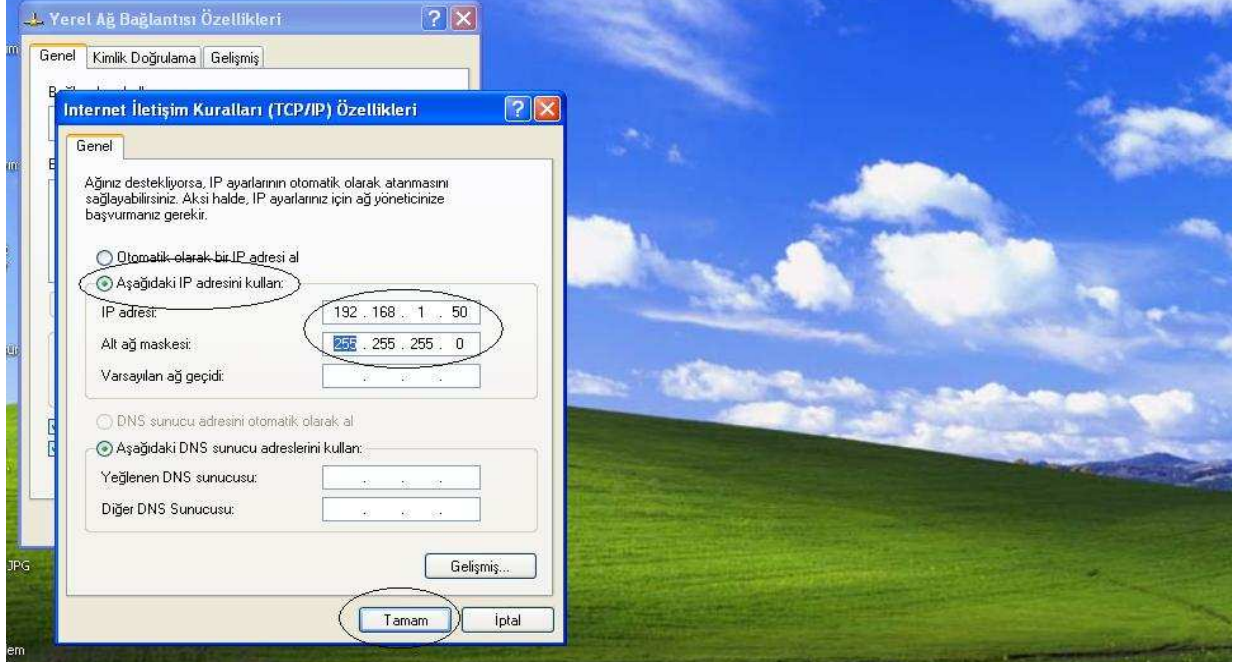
Yerel Ağ Bağlantısı Özellikleri

Genel | Kimlik Doğrulama | Gelişmiş

Internet İletişim Kuralları (TCP/IP) Özellikleri

Genel

Ağınız destekliyorsa, IP ayarlarının otomatik olarak atanmasını sağlayabilirsiniz. Aksi halde, IP ayarlarınız için ağ yöneticinize başvurmanız gerekir.

Otomatik olarak bir IP adresi al

Aşağıdaki IP adresini kullan:

IP adresi: 192 . 168 . 1 . 50

Alt ağ maskesi: 255 . 255 . 255 . 0

Varsayılan ağ geçidi: . . .

DNS sunucu adresini otomatik olarak al

Aşağıdaki DNS sunucu adreslerini kullan:

Yeğlenen DNS sunucusu: . . .

Diğer DNS Sunucusu: . . .

Gelişmiş...

Tamam | İptal

JPG

em